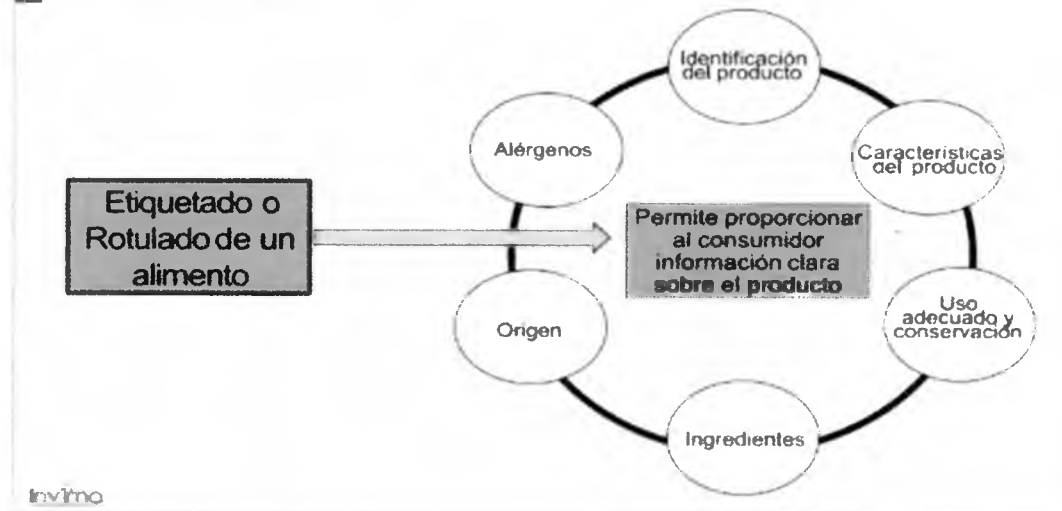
Etiquetado o Rotulado de un alimento

Permite proporcionar al consumidor información clara sobre el producto

Identificación del producto

Caracteristicas del producto

Uso adecuado y conservación

Ingredientes

Origen

Alérgenos

Invimo